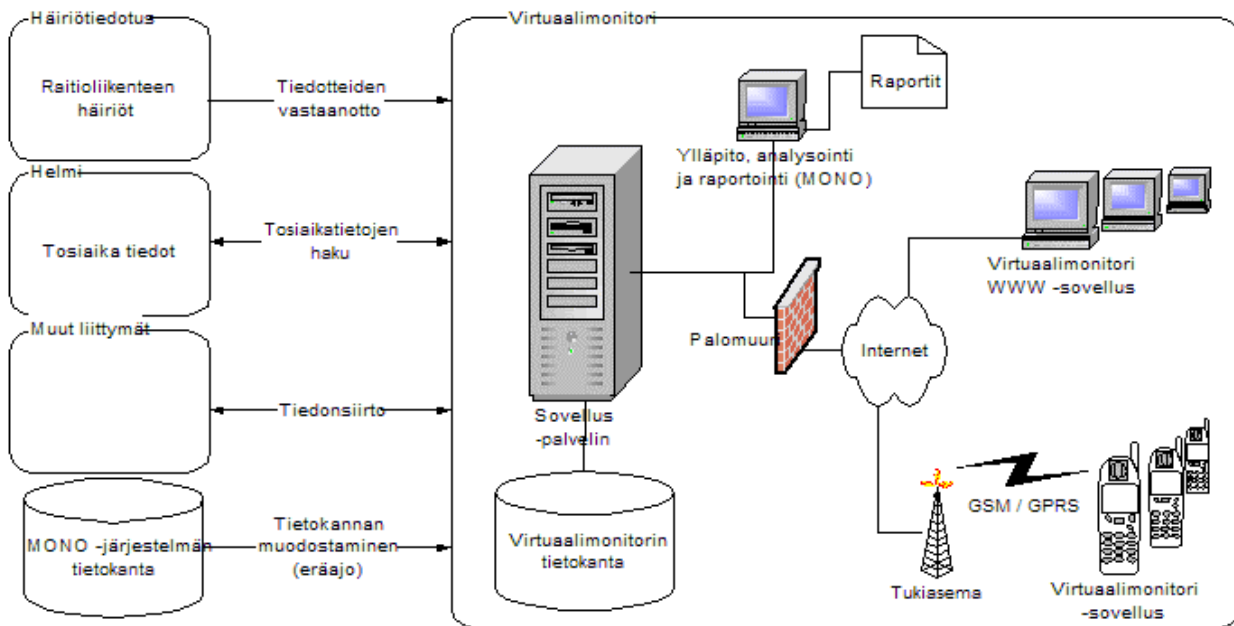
Häiriötiedotus

Raitioliikenteen häiriöt

Tiedotteiden vastaanotto

Helmi

Tosiaika tiedot

Tosiaikatietojen haku

Muut liittymät

Tiedonsiirto

MONO -järjestelmän tietokanta

Tietokannan muodostaminen (eräajo)

Virtuaalimonitori

Raportit

Ylläpito, analysointi ja raportointi (MONO)

Virtuaalimonitori WWW -sovellus

Palomuuri

Internet

Sovellus -palvelin

Virtuaalimonitorin tietokanta

GSM / GPRS

Tukiasema

Virtuaalimonitori -sovellus